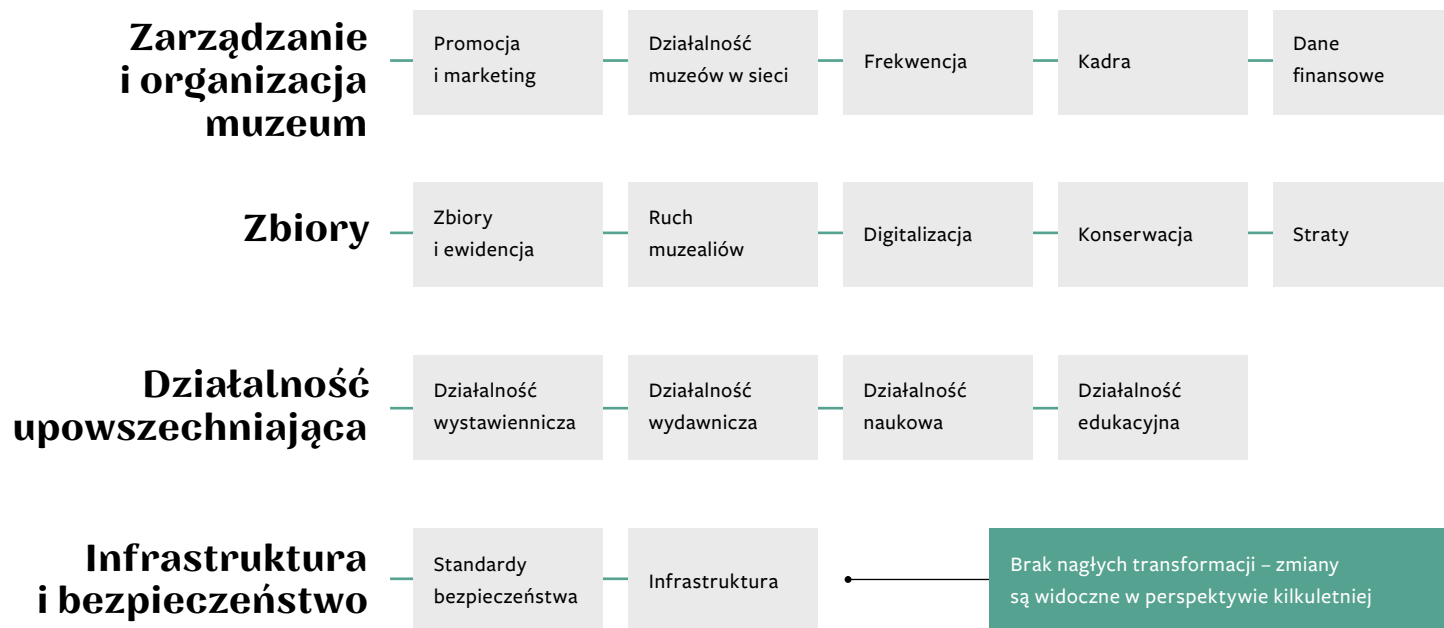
Zarządzanie i organizacja muzeum

Promocja i marketing

Działalność muzeów w sieci

Frekwencja

Kadra

Dane finansowe

Zbiory

Zbiory i ewidencja

Ruch muzealiów

Digitalizacja

Konserwacja

Straty

Działalność upowszechniająca

Działalność wystawiennicza

Działalność wydawnicza

Działalność naukowa

Działalność edukacyjna

Infrastruktura i bezpieczeństwo

Standardy bezpieczeństwa

Infrastruktura

Brak nagłych transformacji – zmiany są widoczne w perspektywie kilkuletniej